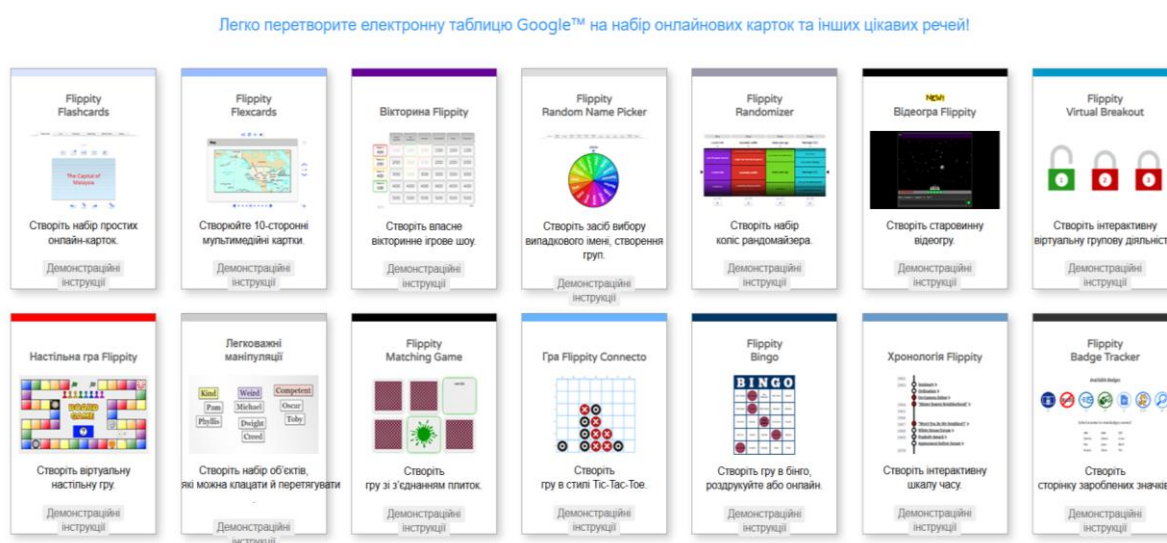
Легко перетворите електронну таблицю Google™ на набір онлайнових карток та інших цікавих речей!

Flippity Flashcards

The Capital of Malaysia

Створіть набір простих онлайн-карток.

Демонстраційні інструкції

Flippity Flexcards

Створюйте 10-сторонні мультимедійні картки.

Демонстраційні інструкції

Вікторина Flippity

Створіть власне вікторинне ігрове шоу.

Демонстраційні інструкції

Flippity Random Name Picker

Створіть засіб вибору випадкового імені, створення груп.

Демонстраційні інструкції

Flippity Randomizer

Створіть набір копіс рандомайзера.

Демонстраційні інструкції

New!
Відеогра Flippity

Створіть старовинну відеогру.

Демонстраційні інструкції

Flippity Virtual Breakout

Створіть інтерактивну віртуальну групову діяльніст

Демонстраційні інструкції

Настільна гра Flippity

BOARD GAME

Створіть віртуальну настільну гру.

Демонстраційні інструкції

Легковажні маніпуляції

Kind Weird Competent Pom Michael Oscar Phyllis Dwight Toby Creed

Створіть набір об'єктів, які можна клацати й перетягувати

Демонстраційні інструкції

Flippity Matching Game

Створіть гру зі з'єднанням плиток.

Демонстраційні інструкції

Гра Flippity Connecto

Створіть гру в стилі Tic-Tac-Toe.

Демонстраційні інструкції

Flippity Bingo

BINGO

Створіть гру в бінго, роздрукуйте або онлайн.

Демонстраційні інструкції

Хронологія Flippity

Створіть інтерактивну шкалу часу.

Демонстраційні інструкції

Flippity Badge Tracker

Створіть сторінку зароблених значків

Демонстраційні інструкції